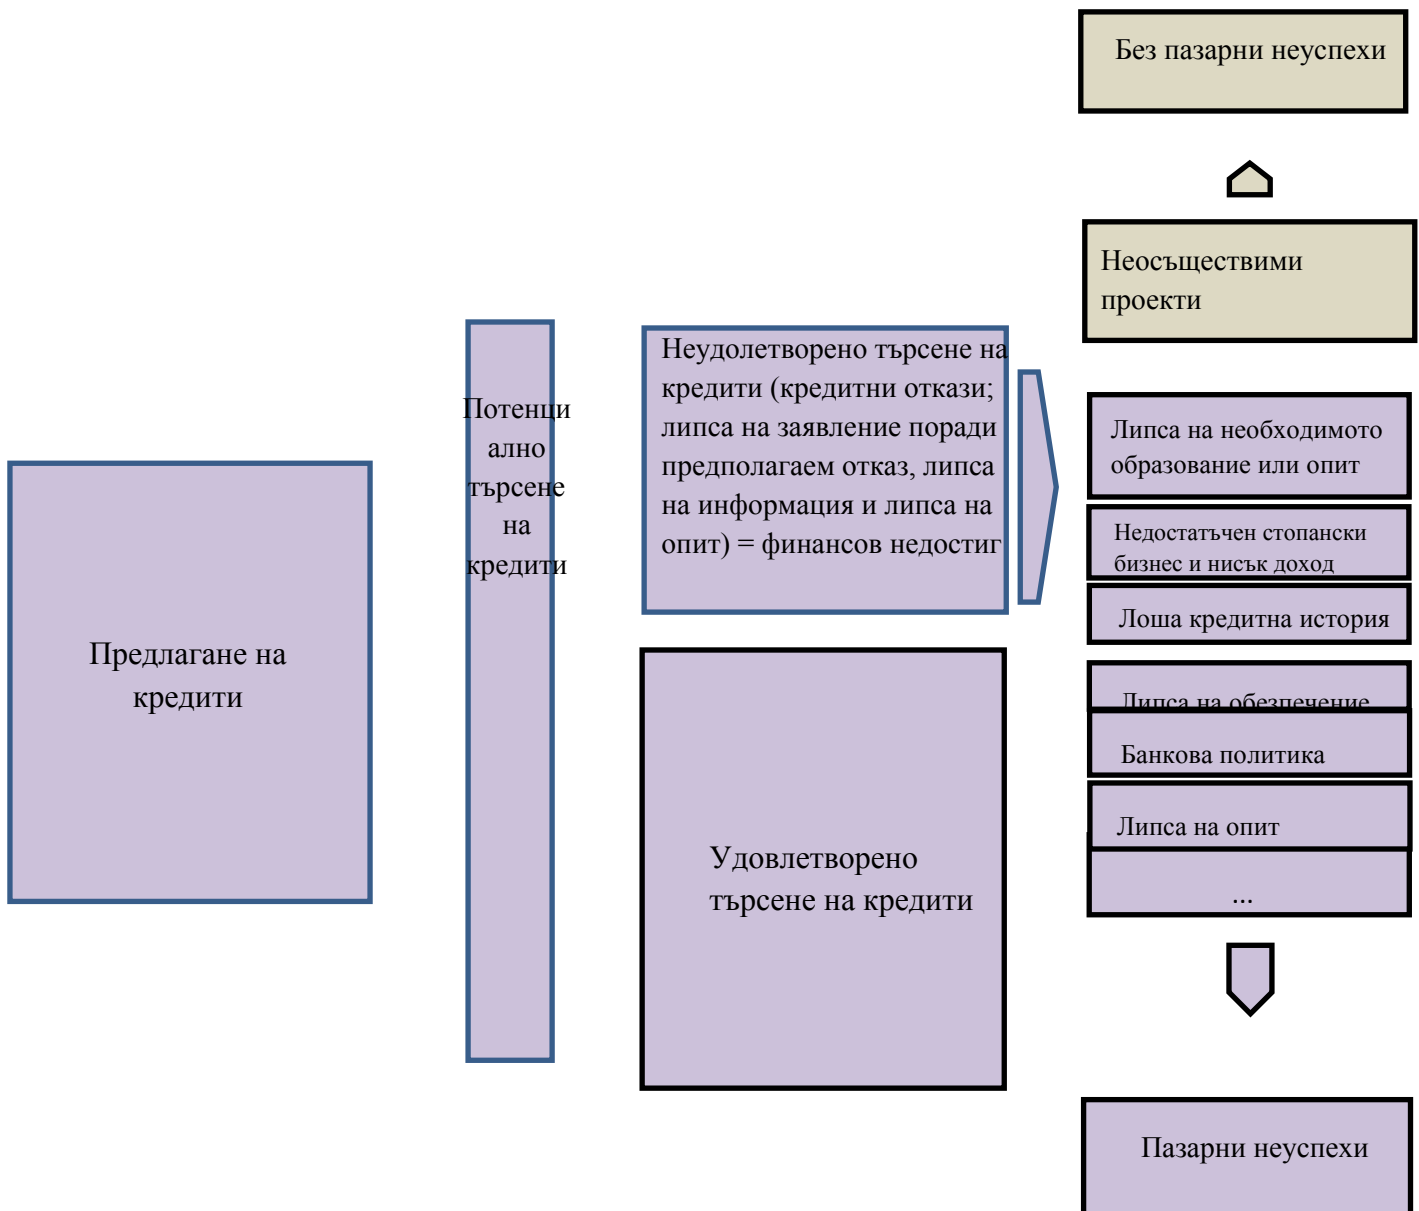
Без пазарни неуспехи

Неосъществими проекти

Предлагане на кредити

Потенциално търсене на кредити

Неудолетворено търсене на кредити (кредитни откази; липса на заявление поради предполагаем отказ, липса на информация и липса на опит) = финансов недостиг

Липса на необходимото образование или опит

Недостатъчен стопански бизнес и нисък доход

Лоша кредитна история

Липса на обезпечение

Банкова политика

Липса на опит

...

Удовлетворено търсене на кредити

Пазарни неуспехи